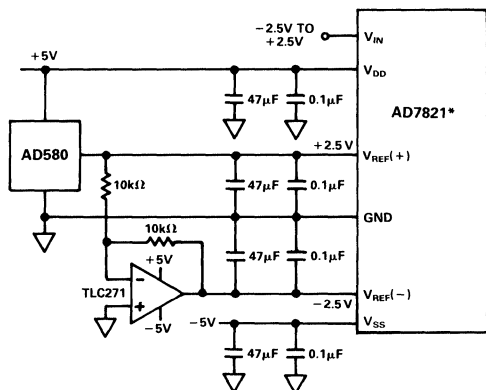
–2.5V TO +2.5V

$V_{IN}$

+5V

$V_{DD}$

47μF

0.1μF

AD7821*

AD580

+2.5 V

$V_{REF}(+)$

10kΩ

47μF

0.1μF

GND

10kΩ

+5V

47μF

0.1μF

TLC271

–

+

–5V

$V_{REF}(-)$

–2.5 V

–5V

$V_{SS}$

47μF

0.1μF